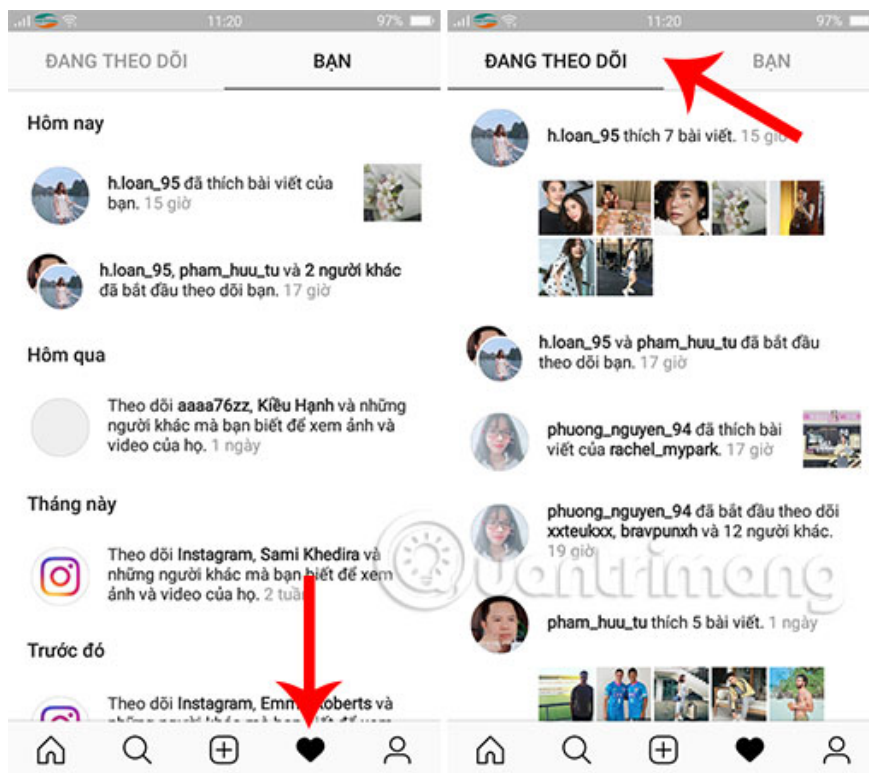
11:20 97%

ĐANG THEO DÕI BẠN

Hôm nay

h.loan_95 đã thích bài viết của bạn. 15 giờ

h.loan_95, pham_huu_tu và 2 người khác đã bắt đầu theo dõi bạn. 17 giờ

Hôm qua

Theo dõi aaaa76zz, Kiều Hạnh và những người khác mà bạn biết để xem ảnh và video của họ. 1 ngày

Tháng này

Theo dõi Instagram, Sami Khedira và những người khác mà bạn biết để xem ảnh và video của họ. 2 tuần

Trước đó

Theo dõi Instagram, Emma Roberts và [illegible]

11:20 97%

ĐANG THEO DÕI BẠN

h.loan_95 thích 7 bài viết. 15 giờ

h.loan_95 và pham_huu_tu đã bắt đầu theo dõi bạn. 17 giờ

phuong_nguyen_94 đã thích bài viết của rachel_mypark. 17 giờ

phuong_nguyen_94 đã bắt đầu theo dõi xxteukxx, bravpunxh và 12 người khác. 19 giờ

pham_huu_tu thích 5 bài viết. 1 ngày

quantrimang